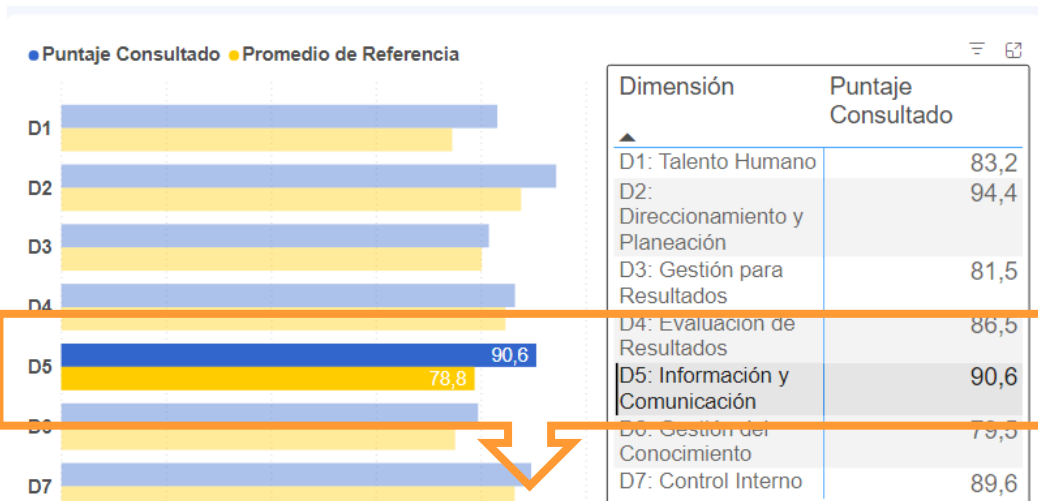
● Puntaje Consultado ● Promedio de Referencia

D1
D2
D3
D4
D5 90,6 78,8
D6
D7

| Dimensión | Puntaje Consultado |
|---|---|
| D1: Talento Humano | 83,2 |
| D2: Direccionamiento y Planeación | 94,4 |
| D3: Gestión para Resultados | 81,5 |
| D4: Evaluación de Resultados | 86,5 |
| D5: Información y Comunicación | 90,6 |
| D6: Gestión del Conocimiento | 79,5 |
| D7: Control Interno | 89,6 |